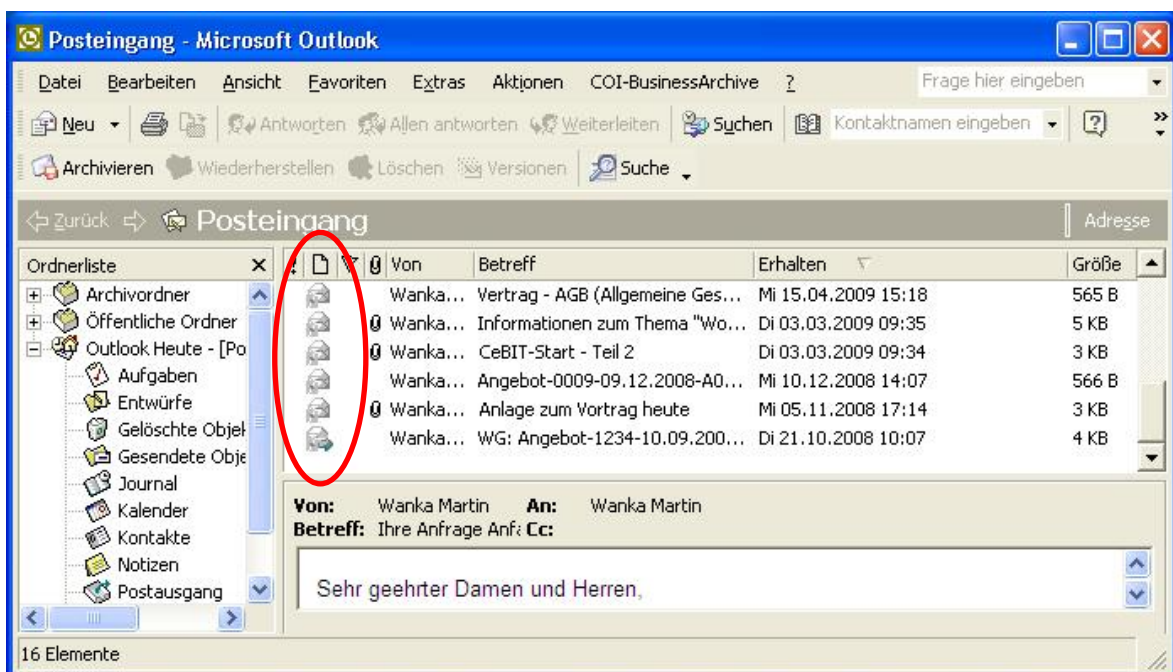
Posteingang - Microsoft Outlook

Datei Bearbeiten Ansicht Favoriten Extras Aktionen COI-BusinessArchive ? Frage hier eingeben

Neu Antworten Allen antworten Weiterleiten Suchen Kontaktnamen eingeben

Archivieren Wiederherstellen Löschen Versionen Suche

Zurück Posteingang Adresse

Ordnerliste

Archivordner
Öffentliche Ordner
Outlook Heute - [Po
Aufgaben
Entwürfe
Gelöschte Objek
Gesendete Obje
Journal
Kalender
Kontakte
Notizen
Postausgang

| ! | | | | Von | Betreff | Erhalten | Größe |
|---|---|---|---|---|---|---|---|
| | | | | Wanka... | Vertrag - AGB (Allgemeine Ges... | Mi 15.04.2009 15:18 | 565 B |
| | | | | Wanka... | Informationen zum Thema "Wo... | Di 03.03.2009 09:35 | 5 KB |
| | | | | Wanka... | CeBIT-Start - Teil 2 | Di 03.03.2009 09:34 | 3 KB |
| | | | | Wanka... | Angebot-0009-09.12.2008-A0... | Mi 10.12.2008 14:07 | 566 B |
| | | | | Wanka... | Anlage zum Vortrag heute | Mi 05.11.2008 17:14 | 3 KB |
| | | | | Wanka... | WG: Angebot-1234-10.09.200... | Di 21.10.2008 10:07 | 4 KB |

Von: Wanka Martin An: Wanka Martin
Betreff: Ihre Anfrage Anfi Cc:

Sehr geehrter Damen und Herren,

16 Elemente